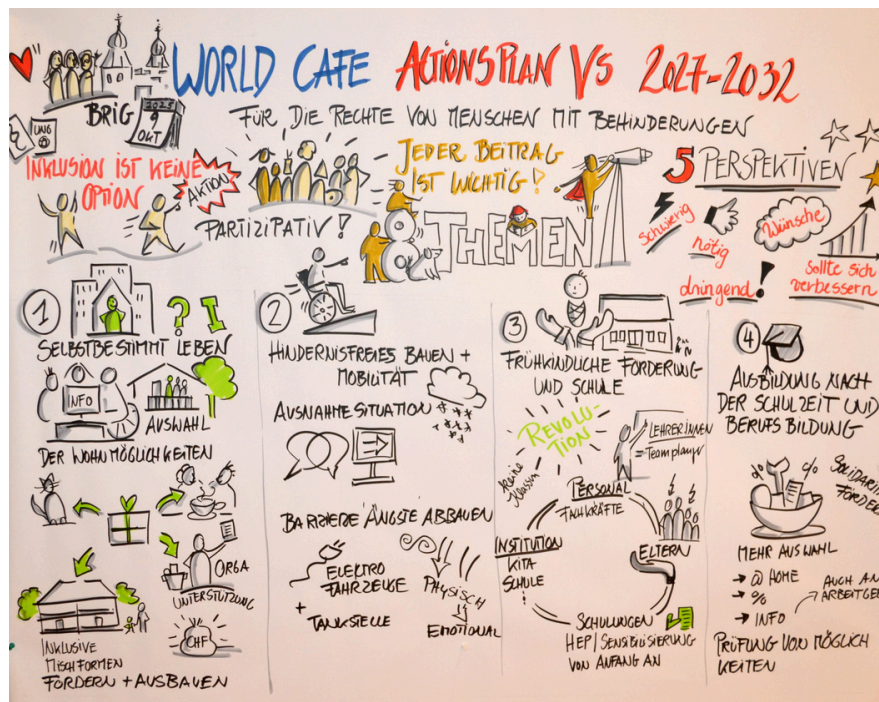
WORLD CAFE ACTIONSPLAN VS 2027-2032

FÜR DIE RECHTE VON MENSCHEN MIT BEHINDERUNGEN

BRIG 2025 9 OKT

UNO

INKLUSION IST KEINE OPTION

AKTION

PARTIZIPATIV!

JEDER BEITRAG IST WICHTIG!

8 THEMEN

5 PERSPEKTIVEN

Schwierig

nötig

Wünsche

dringend!

Sollte sich verbessern

1 SELBSTBESTIMMT LEBEN

INFO

AUSWAHL

DER WOHNMÖGLICHKEITEN

ORGA

UNTERSTÜTZUNG

CHF

INKLUSIVE MISCHFORMEN FÖRDERN + AUSBAUEN

2 HINDERNISFREIES BAUEN + MOBILITÄT

AUSNAHMESITUATION

BARRIERE ÄNGSTE ABBAUEN

ELEKTRO FAHRZEUGE

+ TANKSTELLE

PHYSISCH

EMOTIONAL

3 FRÜHKINDLICHE FÖRDERUNG UND SCHULE

REVOLUTION

keine Klassen

LEHRERINNEN Teamplayer

PERSONAL FACHKRÄFTE

INSTITUTION KITA SCHULE

ELTERN

SCHULUNGEN HEP | SENSIBILISIERUNG VON ANFANG AN

4 AUSBILDUNG NACH DER SCHULZEIT UND BERUFSBILDUNG

%

SOLIDARI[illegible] FÖRDER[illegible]

MEHR AUSWAHL

→ @ HOME

→ %

→ INFO

AUCH AN ARBEITGE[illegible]

PRÜFUNG VON MÖGLICHKEITEN